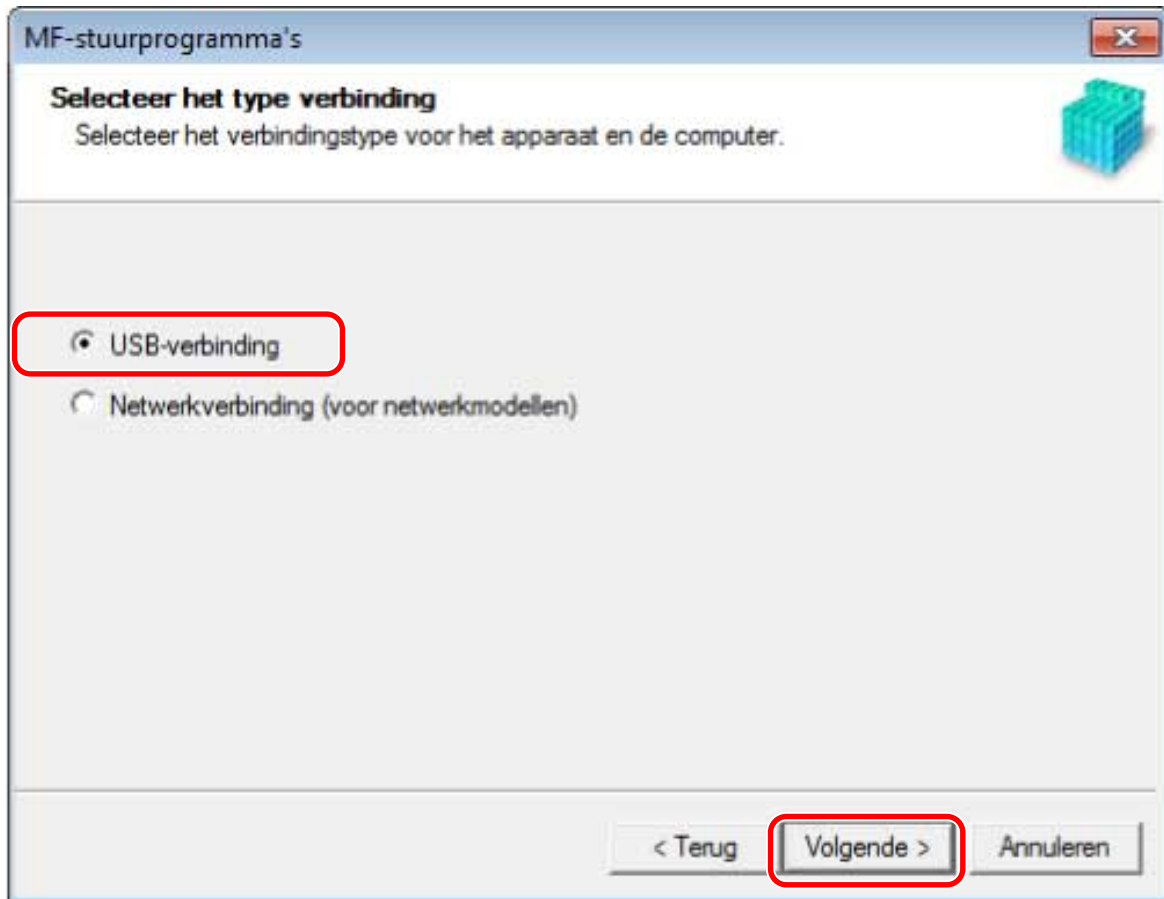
MF-stuurprogramma's

Selecteer het type verbinding

Selecteer het verbindingstype voor het apparaat en de computer.

USB-verbinding

Netwerkverbinding (voor netwerkmodellen)

< Terug

Volgende >

Annuleren